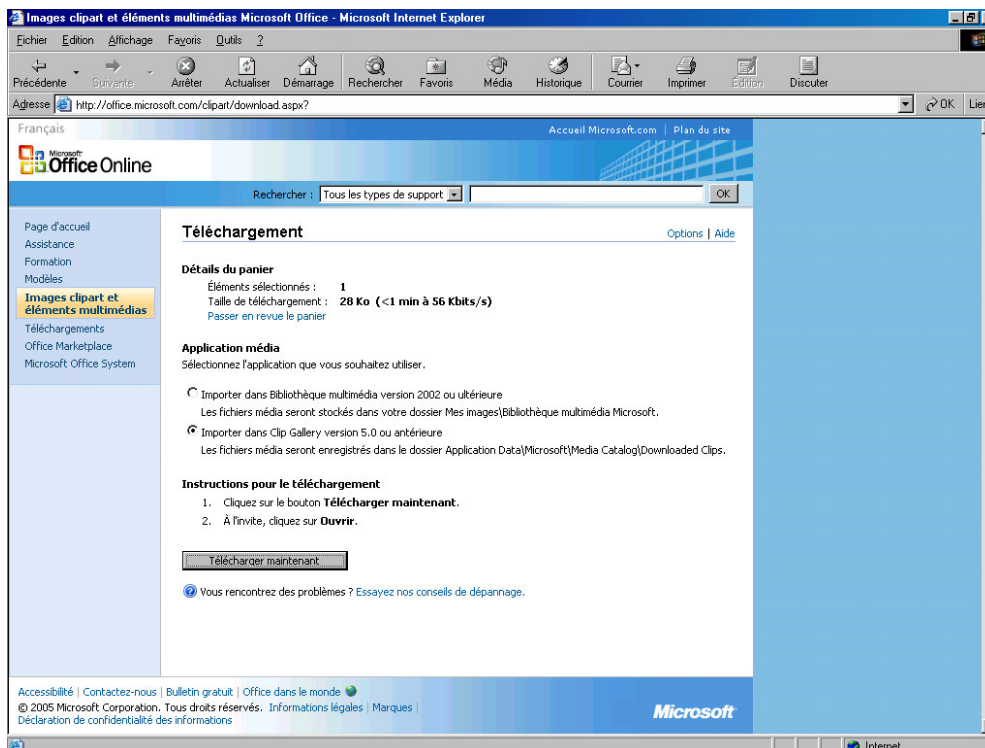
Images clipart et éléments multimédias Microsoft Office - Microsoft Internet Explorer

Fichier Edition Affichage Favoris Outils ?

Précédente Suivante Arrêter Actualiser Démarrage Rechercher Favoris Média Historique Courrier Imprimer Edition Discuter

Adresse http://office.microsoft.com/clipart/download.aspx? OK Lie

Français

Accueil Microsoft.com | Plan du site

Microsoft Office Online

Rechercher : Tous les types de support OK

Page d'accueil
Assistance
Formation
Modèles
Images clipart et éléments multimédias
Téléchargements
Office Marketplace
Microsoft Office System

Téléchargement

Options | Aide

Détails du panier

Éléments sélectionnés : 1
Taille de téléchargement : 28 Ko (<1 min à 56 Kbits/s)
Passer en revue le panier

Application média

Sélectionnez l'application que vous souhaitez utiliser.

Importer dans Bibliothèque multimédia version 2002 ou ultérieure
Les fichiers média seront stockés dans votre dossier Mes images\Bibliothèque multimédia Microsoft.

Importer dans Clip Gallery version 5.0 ou antérieure
Les fichiers média seront enregistrés dans le dossier Application Data\Microsoft\Media Catalog\Downloaded Clips.

Instructions pour le téléchargement

1. Cliquez sur le bouton Télécharger maintenant.
2. À l'invite, cliquez sur Ouvrir.

Télécharger maintenant

Vous rencontrez des problèmes ? Essayez nos conseils de dépannage.

Accessibilité | Contactez-nous | Bulletin gratuit | Office dans le monde
© 2005 Microsoft Corporation. Tous droits réservés. Informations légales | Marques | Déclaration de confidentialité des informations

Microsoft

Internet